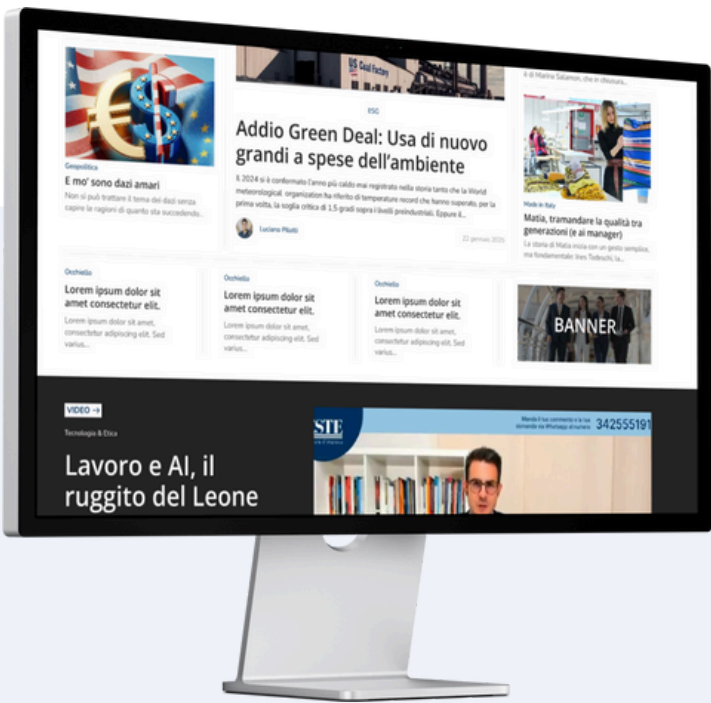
di Marina Salamon, che in chiusura...

US Coal Factory

ESG

Addio Green Deal: Usa di nuovo grandi a spese dell'ambiente

Il 2024 si è confermato l'anno più caldo mai registrato nella storia tanto che la World meteorological organization ha riferito di temperature record che hanno superato, per la prima volta, la soglia critica di 1,5 gradi sopra i livelli preindustriali. Eppure il...

Luciano Pilotti

22 gennaio 2025

Geopolitica

E mo' sono dazi amari

Non si può trattare il tema dei dazi senza capire le ragioni di quanto sta succedendo...

Made in Italy

Matia, tramandare la qualità tra generazioni (e ai manager)

La storia di Matia inizia con un gesto semplice, ma fondamentale: Ines Tedeschi, la...

Occhiello

Lorem ipsum dolor sit amet consectetur elit.

Lorem ipsum dolor sit amet, consectetur adipiscing elit. Sed varius...

Occhiello

Lorem ipsum dolor sit amet consectetur elit.

Lorem ipsum dolor sit amet, consectetur adipiscing elit. Sed varius...

Occhiello

Lorem ipsum dolor sit amet consectetur elit.

Lorem ipsum dolor sit amet, consectetur adipiscing elit. Sed varius...

BANNER

VIDEO →

Tecnologia & Etica

Lavoro e AI, il ruggito del Leone

STE

Manda il tuo commento o la tua domanda via Whatsapp al numero

342555191